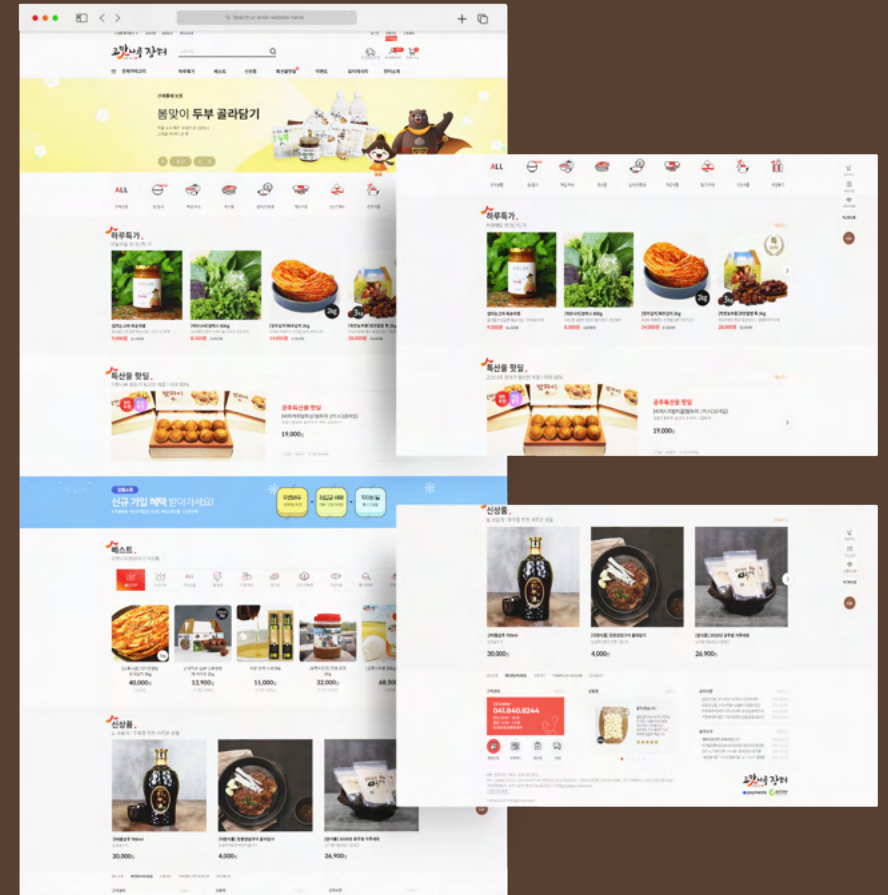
Search or enter website name

고맛나루장터

봄맞이 두부 골라담기

ALL

하루특가

2kg

3kg

9,900원

8,500원

14,000원

28,000원

특산물 핫딜

공주특산물 핫딜

19,000원

신규 가입 혜택 받아가세요!

베스트

ALL

40,000원

13,900원

11,000원

32,000원

68,500

신상품

30,000원

4,000원

26,900원

ALL

하루특가

2kg

3kg

9,900원

8,500원

14,000원

28,000원

특산물 핫딜

공주특산물 핫딜

19,000원

신상품

30,000원

4,000원

26,900원

041.840.8244

고맛나루장터